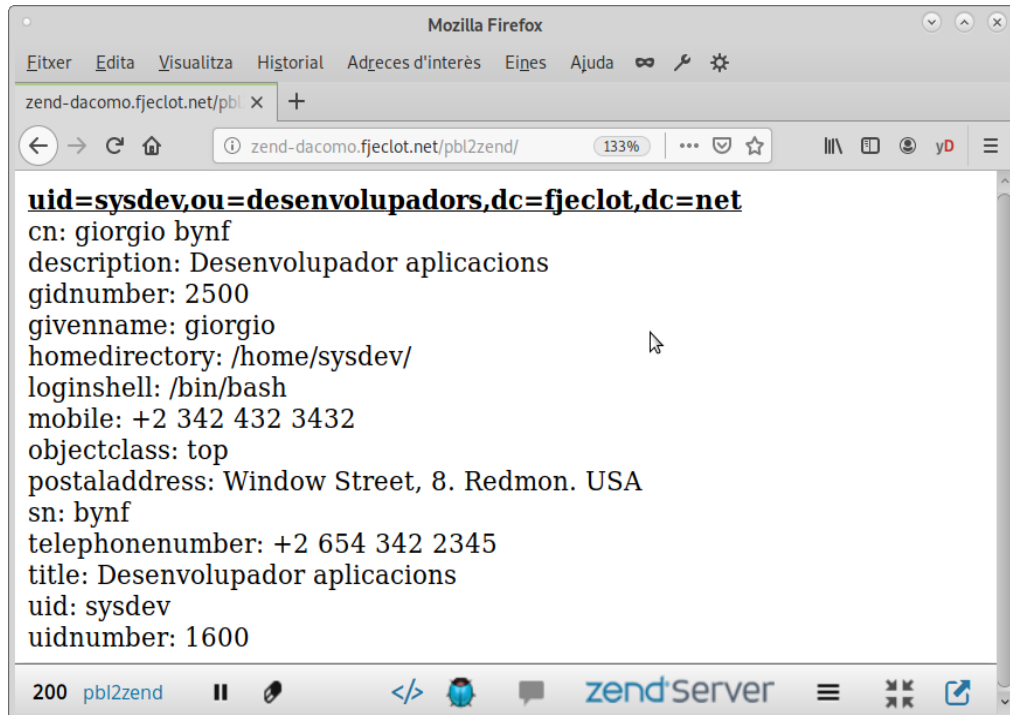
Mozilla Firefox

Fitxer Edita Visualitza Historial Adreces d'interès Eines Ajuda

zend-dacomo.fjeclot.net/pbl

zend-dacomo.fjeclot.net/pbl2zend/ 133%

yD

uid=sysdev,ou=desenvolupadors,dc=fjeclot,dc=net
cn: giorgio bynf
description: Desenvolupador aplicacions
gidnumber: 2500
givenname: giorgio
homedirectory: /home/sysdev/
loginshell: /bin/bash
mobile: +2 342 432 3432
objectclass: top
postaladdress: Window Street, 8. Redmon. USA
sn: bynf
telephonenumber: +2 654 342 2345
title: Desenvolupador aplicacions
uid: sysdev
uidnumber: 1600

200 pbl2zend zend server